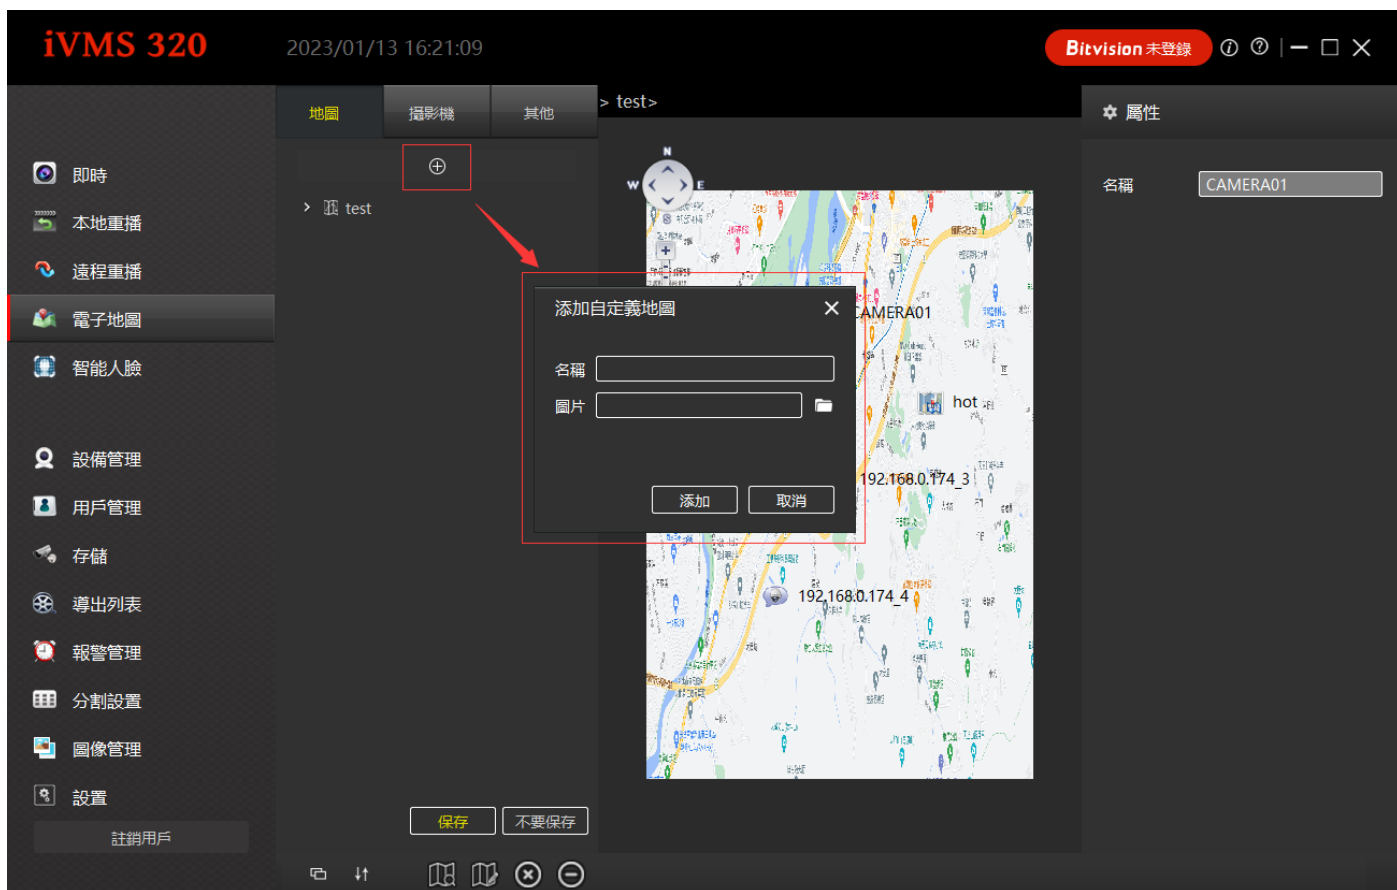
iVMS 320 2023/01/13 16:21:09

Bitvision 未登錄

地圖 攝影機 其他

> test>

屬性

名稱 CAMERA01

即時
本地重播
遠程重播
電子地圖
智能人臉

設備管理
用戶管理
存儲
導出列表
報警管理
分割設置
圖像管理
設置

註銷用戶

> test

N
W E

添加自定義地圖

名稱
圖片

添加 取消

CAMERA01

hot

192.168.0.174_3

192.168.0.174_4

保存 不要保存